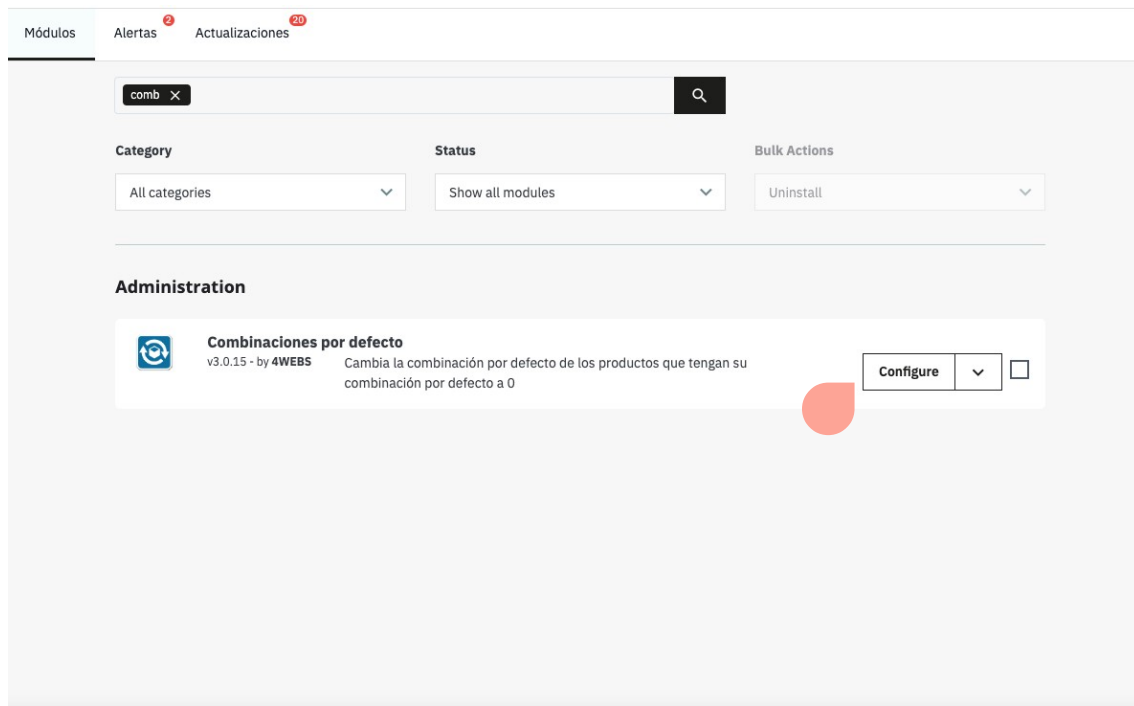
Módulos Alertas 2 Actualizaciones 20

comb ×

Category
All categories

Status
Show all modules

Bulk Actions
Uninstall

Administration

Combinaciones por defecto
v3.0.15 - by 4WEBS
Cambia la combinación por defecto de los productos que tengan su combinación por defecto a 0

Configure